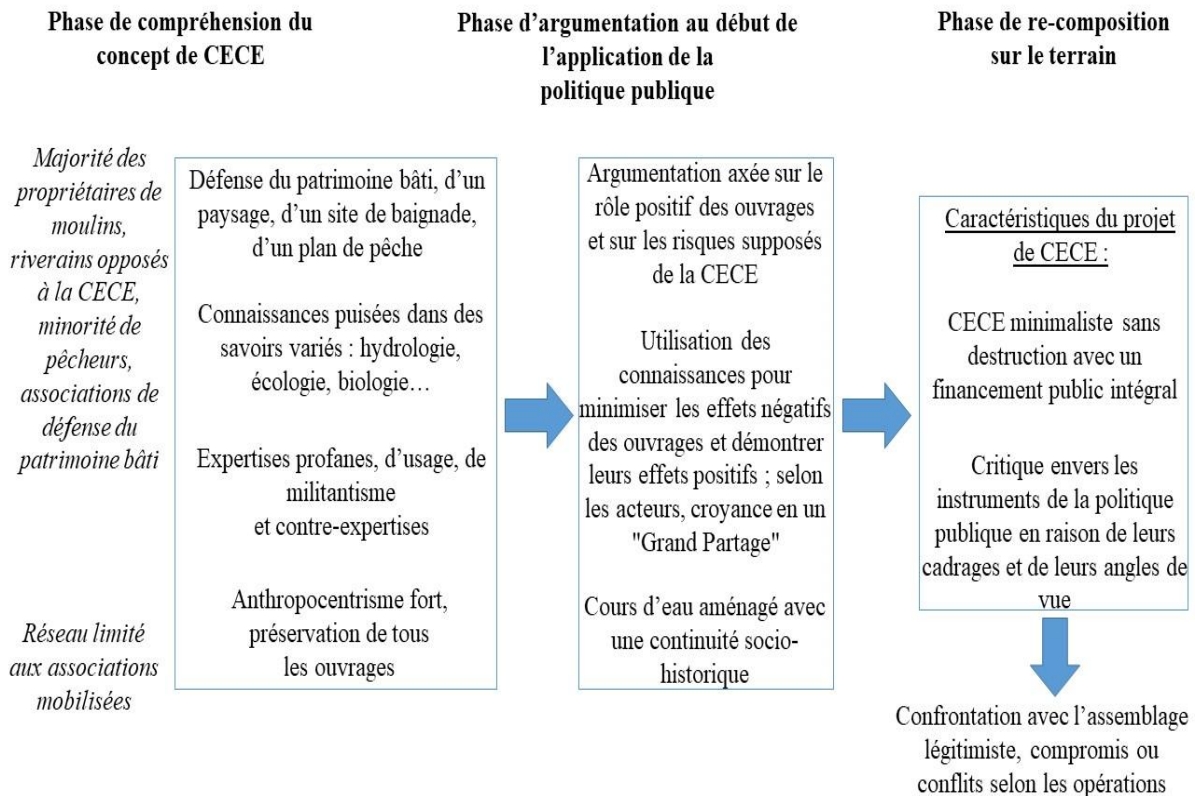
Phase de compréhension du concept de CECE

Phase d'argumentation au début de l'application de la politique publique

Phase de re-composition sur le terrain

Majorité des propriétaires de moulins, riverains opposés à la CECE, minorité de pêcheurs, associations de défense du patrimoine bâti

Réseau limité aux associations mobilisées

Défense du patrimoine bâti, d'un paysage, d'un site de baignade, d'un plan de pêche

Connaissances puisées dans des savoirs variés : hydrologie, écologie, biologie…

Expertises profanes, d'usage, de militantisme et contre-expertises

Anthropocentrisme fort, préservation de tous les ouvrages

Argumentation axée sur le rôle positif des ouvrages et sur les risques supposés de la CECE

Utilisation des connaissances pour minimiser les effets négatifs des ouvrages et démontrer leurs effets positifs ; selon les acteurs, croyance en un "Grand Partage"

Cours d'eau aménagé avec une continuité socio-historique

Caractéristiques du projet de CECE :

CECE minimaliste sans destruction avec un financement public intégral

Critique envers les instruments de la politique publique en raison de leurs cadrages et de leurs angles de vue

Confrontation avec l'assemblage légitimiste, compromis ou conflits selon les opérations